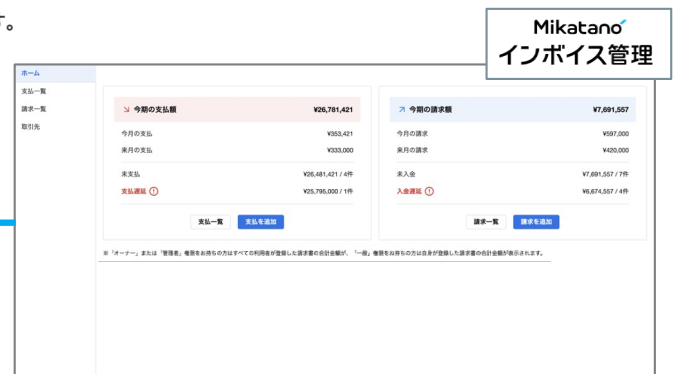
す。

Mikatano
インボイス管理

ホーム
支払一覧
請求一覧
取引先

今期の支払額 ¥26,781,421

今月の支払 ¥353,421
来月の支払 ¥333,000

未支払 ¥26,481,421 / 4件
支払遅延 ! ¥25,795,000 / 1件

支払一覧 支払を追加

今期の請求額 ¥7,691,557

今月の請求 ¥597,000
来月の請求 ¥420,000

未入金 ¥7,691,557 / 7件
入金遅延 ! ¥6,674,557 / 4件

請求一覧 請求を追加

※「オーナー」または「管理者」権限をお持ちの方はすべての利用者が登録した請求書の合計金額が、「一般」権限をお持ちの方は自身が登録した請求書の合計金額が表示されます。